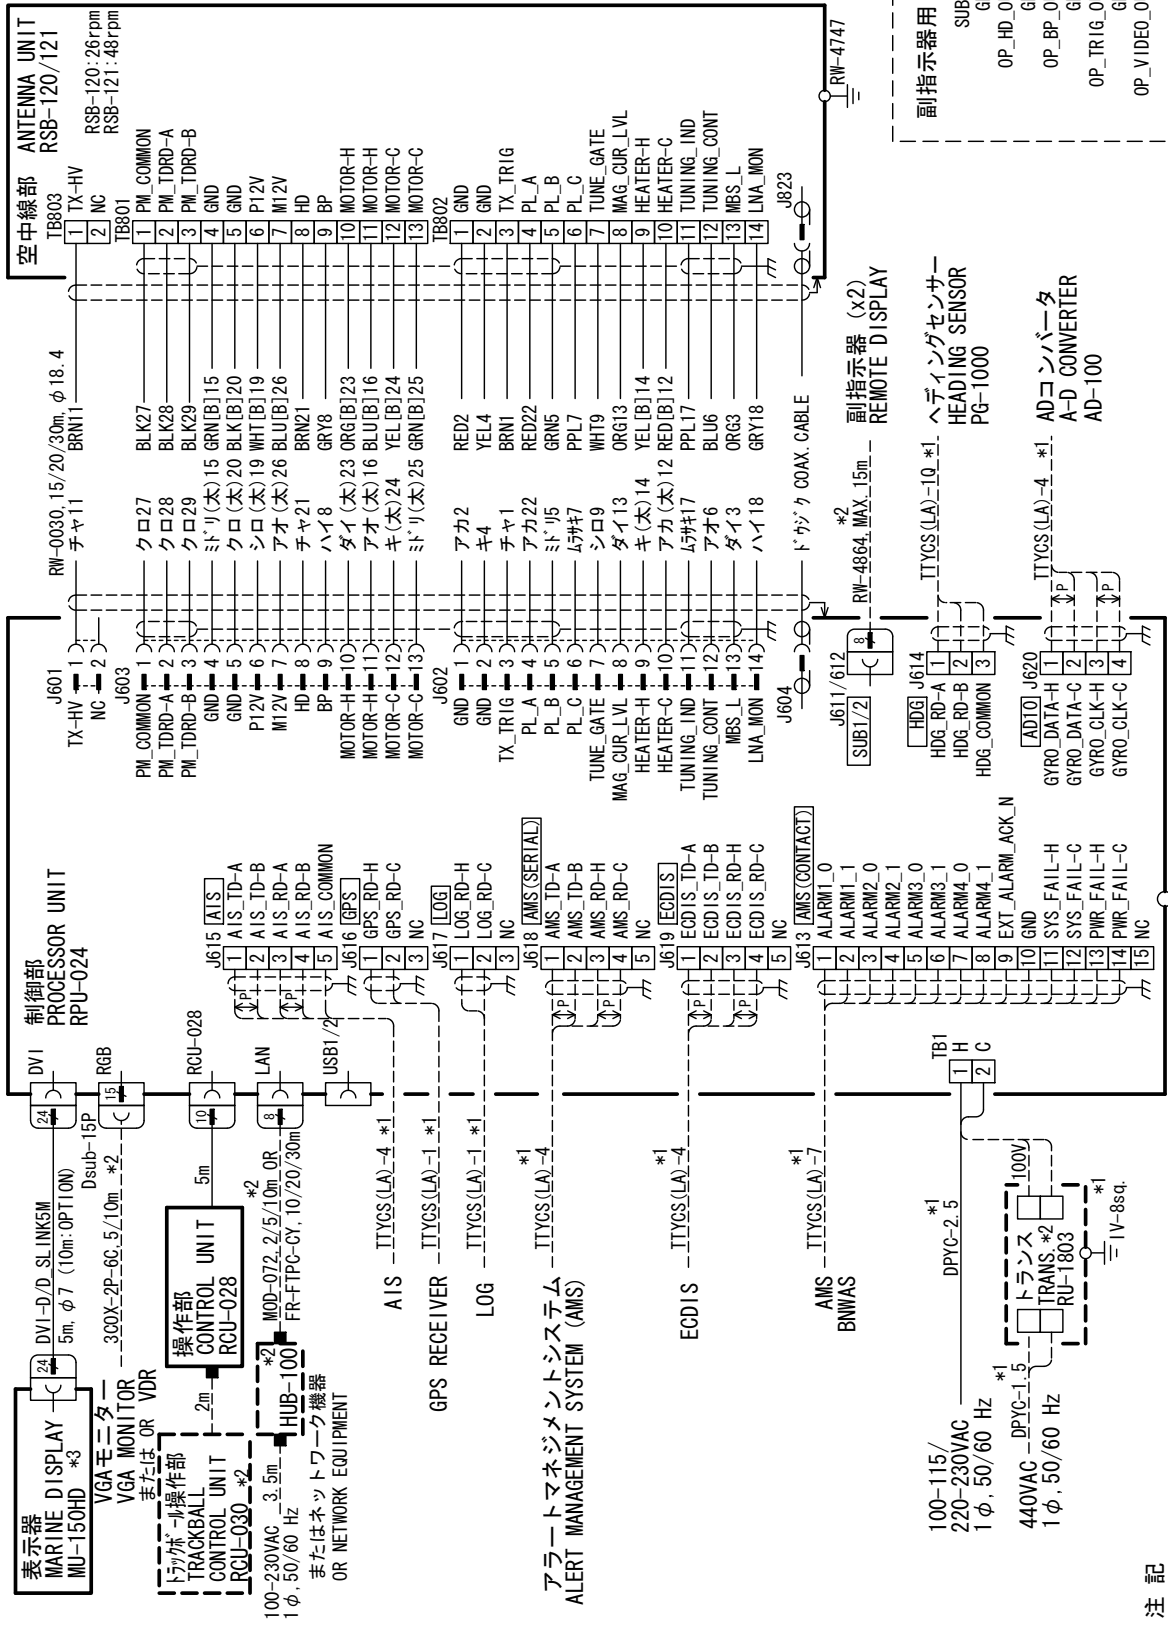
表示器
MARINE DISPLAY
MU-150HD *3

24
DVI-D/D SLINK5M
5m, φ7 (10m:OPTION)
Dsub-15P
3COX-2P-6C, 5/10m *2

VGAモニター
VGA MONITOR
または OR VDR

トラックボール操作部
TRACKBALL
CONTROL UNIT
RCU-030 *2

2m

操作部
CONTROL UNIT
RCU-028

5m

100-230VAC 3.5m
1φ, 50/60 Hz

*2
HUB-100

*2
MOD-072, 2/5/10m OR
FR-FTPC-CY, 10/20/30m

またはネットワーク機器
OR NETWORK EQUIPMENT

AIS TTYCS(LA)-4 *1
GPS RECEIVER TTYCS(LA)-1 *1
LOG TTYCS(LA)-1 *1
アラートマネジメントシステム
ALERT MANAGEMENT SYSTEM (AMS) *1 TTYCS(LA)-4
ECDIS *1 TTYCS(LA)-4
AMS
BNWAS *1 TTYCS(LA)-7

100-115/
220-230VAC
1φ, 50/60 Hz
*1 DPYC-2.5

440VAC *1 DPYC-1.5
1φ, 50/60 Hz

トランス
TRANS. *2
RU-1803
100V
*1
IV-8sq.

注 記

DVI 24
RGB 15
RCU-028 10
LAN 8
USB1/2

制御部
PROCESSOR UNIT
RPU-024

J615 AIS
1 AIS_TD-A
2 AIS_TD-B
3 AIS_RD-A
4 AIS_RD-B
5 AIS_COMMON
J616 GPS
1 GPS_RD-H
2 GPS_RD-C
3 NC
J617 LOG
1 LOG_RD-H
2 LOG_RD-C
3 NC
J618 AMS(SERIAL)
1 AMS_TD-A
2 AMS_TD-B
3 AMS_RD-H
4 AMS_RD-C
5 NC
J619 ECDIS
1 ECDIS_TD-A
2 ECDIS_TD-B
3 ECDIS_RD-H
4 ECDIS_RD-C
5 NC
J613 AMS(CONTACT)
1 ALARM1_0
2 ALARM1_1
3 ALARM2_0
4 ALARM2_1
5 ALARM3_0
6 ALARM3_1
7 ALARM4_0
8 ALARM4_1
9 EXT_ALARM_ACK_N
10 GND
11 SYS_FAIL-H
12 SYS_FAIL-C
13 PWR_FAIL-H
14 PWR_FAIL-C
15 NC

TB1
1 H
2 C

J601
TX-HV 1
NC 2
J603
PM_COMMON 1
PM_TDRD-A 2
PM_TDRD-B 3
GND 4
GND 5
P12V 6
M12V 7
HD 8
BP 9
MOTOR-H 10
MOTOR-H 11
MOTOR-C 12
MOTOR-C 13
J602
GND 1
GND 2
TX_TRIG 3
PL_A 4
PL_B 5
PL_C 6
TUNE_GATE 7
MAG_CUR_LVL 8
HEATER-H 9
HEATER-C 10
TUNING_IND 11
TUNING_CONT 12
MBS_L 13
LNA_MON 14
J604

J611/612
SUB1/2
8

HDG J614
HDG_RD-A 1
HDG_RD-B 2
HDG_COMMON 3

ADTO J620
GYRO_DATA-H 1
GYRO_DATA-C 2
GYRO_CLK-H 3
GYRO_CLK-C 4

RW-0030, 15/20/30m, φ18.4
チャ11 BRN11
クロ27 BLK27
クロ28 BLK28
クロ29 BLK29
ミドリ(太)15 GRN[B]15
クロ(太)20 BLK[B]20
シロ(太)19 WHT[B]19
アオ(太)26 BLU[B]26
チャ21 BRN21
ハイ8 GRY8
ダイ(太)23 ORG[B]23
アオ(太)16 BLU[B]16
キ(太)24 YEL[B]24
ミドリ(太)25 GRN[B]25
アカ2 RED2
キ4 YEL4
チャ1 BRN1
アカ22 RED22
ミドリ5 GRN5
ムラサキ7 PPL7
シロ9 WHT9
ダイ13 ORG13
キ(太)14 YEL[B]14
アカ(太)12 RED[B]12
ムラサキ17 PPL17
アオ6 BLU6
ダイ3 ORG3
ハイ18 GRY18
ドウジク COAX.CABLE

*2
RW-4864, MAX.15m
副指示器 (x2)
REMOTE DISPLAY

TTYCS(LA)-1Q *1
ヘディングセンサー
HEADING SENSOR
PG-1000

TTYCS(LA)-4 *1
ADコンバータ
A-D CONVERTER
AD-100

空中線部
ANTENNA UNIT
RSB-120/121
RSB-120:26rpm
RSB-121:48rpm

TB803
1 TX-HV
2 NC
TB801
1 PM_COMMON
2 PM_TDRD-A
3 PM_TDRD-B
4 GND
5 GND
6 P12V
7 M12V
8 HD
9 BP
10 MOTOR-H
11 MOTOR-H
12 MOTOR-C
13 MOTOR-C
TB802
1 GND
2 GND
3 TX_TRIG
4 PL_A
5 PL_B
6 PL_C
7 TUNE_GATE
8 MAG_CUR_LVL
9 HEATER-H
10 HEATER-C
11 TUNING_IND
12 TUNING_CONT
13 MBS_L
14 LNA_MON
J823

RW-4747

副指示器用
SUB
G
OP_HD_0
G
OP_BP_0
G
OP_TRIG_0
G
OP_VIDEO_0